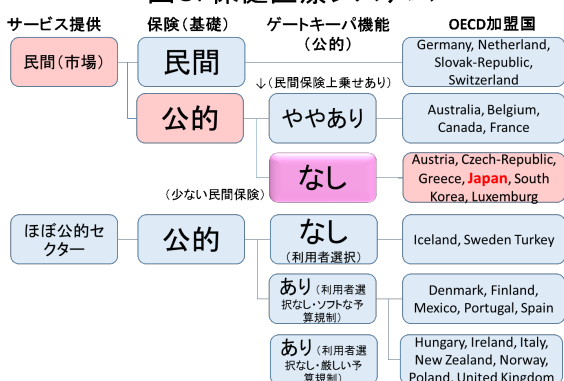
図3. 保健医療システム

サービス提供
保険（基礎）
ゲートキーパ機能（公的）
OECD加盟国

民間（市場）
民間
Germany, Netherland, Slovak-Republic, Switzerland

↓（民間保険上乗せあり）

公的
ややあり
Australia, Belgium, Canada, France

なし
Austria, Czech-Republic, Greece, Japan, South Korea, Luxemburg

（少ない民間保険）

ほぼ公的セクター
公的
なし
（利用者選択）
Iceland, Sweden Turkey

あり（利用者選択なし・ソフトな予算規制）
Denmark, Finland, Mexico, Portugal, Spain

あり（利用者選択なし・厳しい予算規制）
Hungary, Ireland, Italy, New Zealand, Norway, Poland, United Kingdom